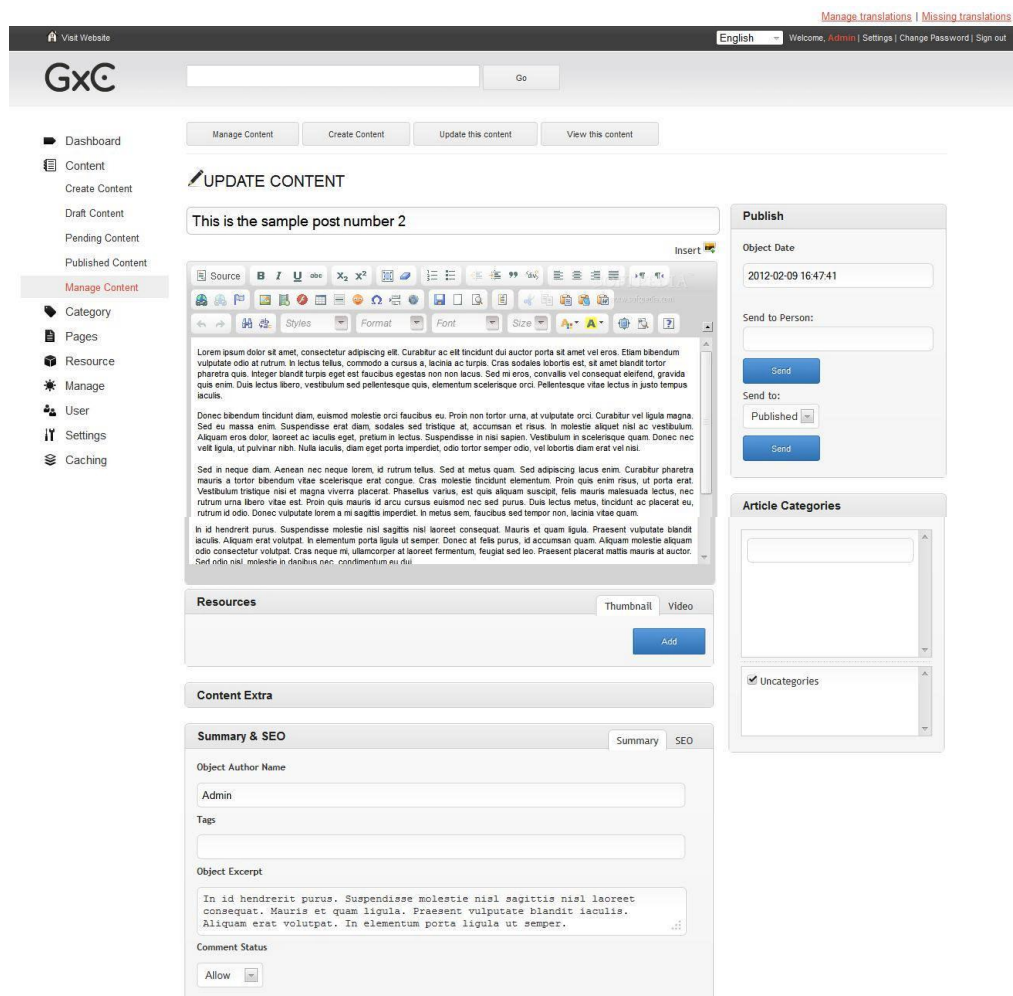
Manage translations | Missing translations

Visit Website

English Welcome, Admin | Settings | Change Password | Sign out

GxC

Go

Dashboard
Content
Create Content
Draft Content
Pending Content
Published Content
Manage Content
Category
Pages
Resource
Manage
User
Settings
Caching

Manage Content | Create Content | Update this content | View this content

UPDATE CONTENT

This is the sample post number 2

Insert

Source

Styles Format Font Size

Lorem ipsum dolor sit amet, consectetur adipiscing elit. Curabitur ac elit tincidunt dui auctor porta sit amet vel eros. Etiam bibendum vulputate odio at rutrum. In lectus tellus, commodo a cursus a, lacinia ac turpis. Cras sodales lobortis est, sit amet blandit tortor pharetra quis. Integer blandit turpis eget est faucibus egestas non non lacus. Sed mi eros, convallis vel consequat eleifend, gravida quis enim. Duis lectus libero, vestibulum sed pellentesque quis, elementum scelerisque orci. Pellentesque vitae lectus in justo tempus iaculis.

Donec bibendum tincidunt diam, euismod molestie orci faucibus eu. Proin non tortor urna, at vulputate orci. Curabitur vel ligula magna. Sed eu massa enim. Suspendisse erat diam, sodales sed tristique at, accumsan et risus. In molestie aliquet nisl ac vestibulum. Aliquam eros dolor, laoreet ac iaculis eget, pretium in lectus. Suspendisse in nisi sapien. Vestibulum in scelerisque quam. Donec nec velit ligula, ut pulvinar nibh. Nulla iaculis, diam eget porta imperdiet, odio tortor semper odio, vel lobortis diam erat vel nisi.

Sed in neque diam. Aenean nec neque lorem, id rutrum tellus. Sed at metus quam. Sed adipiscing lacus enim. Curabitur pharetra mauris a tortor bibendum vitae scelerisque erat congue. Cras molestie tincidunt elementum. Proin quis enim risus, ut porta erat. Vestibulum tristique nisi et magna viverra placerat. Phasellus varius, est quis aliquam suscipit, felis mauris malesuada lectus, nec rutrum urna libero vitae est. Proin quis mauris id arcu cursus euismod nec sed purus. Duis lectus metus, tincidunt ac placerat eu, rutrum id odio. Donec vulputate lorem a mi sagittis imperdiet. In metus sem, faucibus sed tempor non, lacinia vitae quam.

In id hendrerit purus. Suspendisse molestie nisl sagittis nisl laoreet consequat. Mauris et quam ligula. Praesent vulputate blandit iaculis. Aliquam erat volutpat. In elementum porta ligula ut semper. Donec at felis purus, id accumsan quam. Aliquam molestie aliquam odio consectetur volutpat. Cras neque mi, ullamcorper at laoreet fermentum, feugiat sed leo. Praesent placerat mattis mauris at auctor. Sed odio nisl, molestie in dapibus nec, condimentum eu dui.

Resources
Thumbnail Video
Add

Content Extra

Summary & SEO
Summary SEO
Object Author Name
Admin
Tags
Object Excerpt
In id hendrerit purus. Suspendisse molestie nisl sagittis nisl laoreet consequat. Mauris et quam ligula. Praesent vulputate blandit iaculis. Aliquam erat volutpat. In elementum porta ligula ut semper.
Comment Status
Allow

Publish
Object Date
2012-02-09 16:47:41
Send to Person:
Send
Send to:
Published
Send

Article Categories
Uncategories